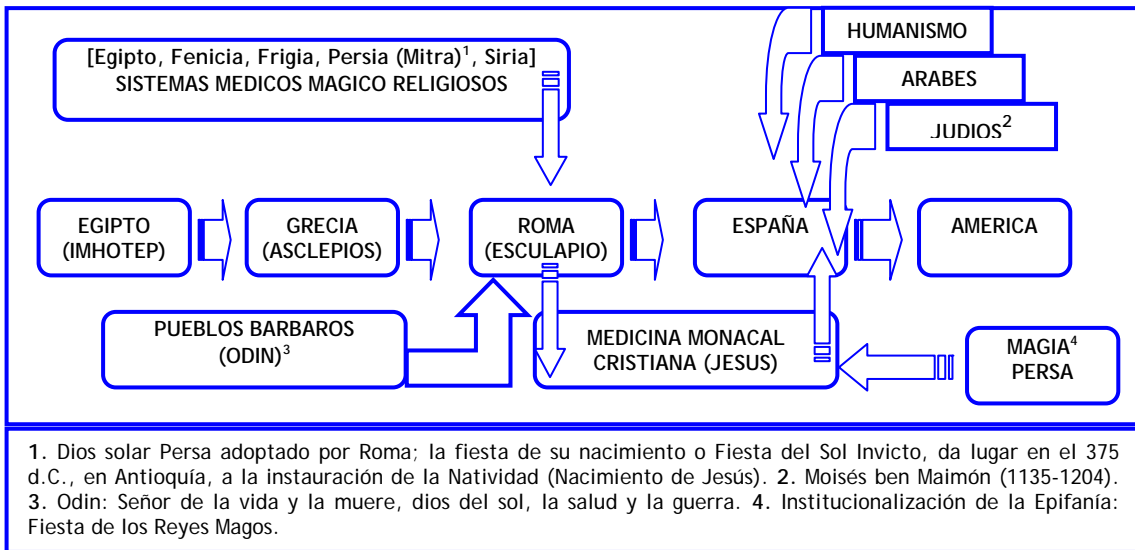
[Egipto, Fenicia, Frigia, Persia (Mitra)$^1$, Siria]
SISTEMAS MEDICOS MAGICO RELIGIOSOS

HUMANISMO

ARABES

JUDIOS$^2$

EGIPTO (IMHOTEP)

GRECIA (ASCLEPIOS)

ROMA (ESCULAPIO)

ESPAÑA

AMERICA

PUEBLOS BARBAROS (ODIN)$^3$

MEDICINA MONACAL CRISTIANA (JESUS)

MAGIA$^4$ PERSA

1. Dios solar Persa adoptado por Roma; la fiesta de su nacimiento o Fiesta del Sol Invicto, da lugar en el 375 d.C., en Antioquía, a la instauración de la Natividad (Nacimiento de Jesús). 2. Moisés ben Maimón (1135-1204). 3. Odin: Señor de la vida y la muere, dios del sol, la salud y la guerra. 4. Institucionalización de la Epifanía: Fiesta de los Reyes Magos.